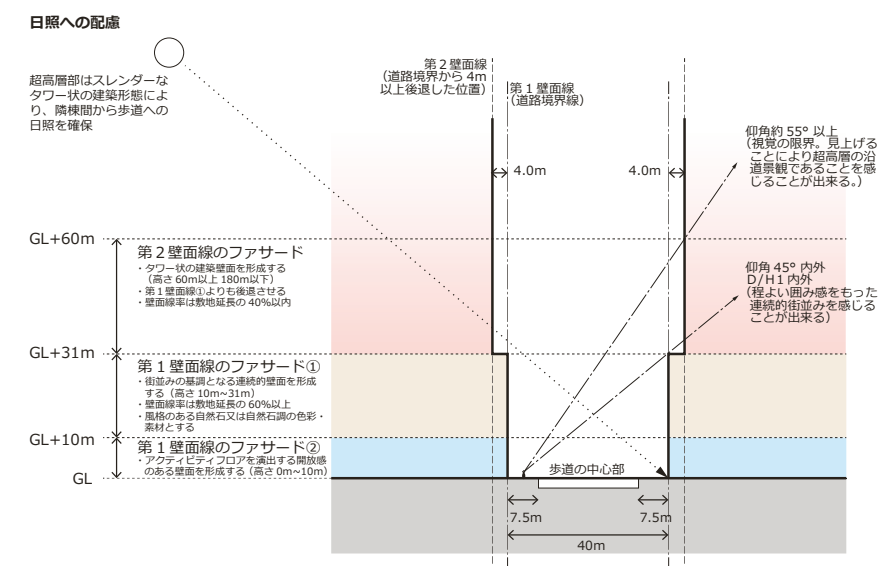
日照への配慮

超高層部はスレンダーなタワー状の建築形態により、隣棟間から歩道への日照を確保

第２壁面線
（道路境界から 4m 以上後退した位置）

第１壁面線
（道路境界線）

4.0m

4.0m

仰角約 55° 以上
（視覚の限界。見上げることにより超高層の沿道景観であることを感じることが出来る。）

GL+60m

第２壁面線のファサード
・タワー状の建築壁面を形成する
（高さ 60m以上 180m以下）
・第１壁面線①よりも後退させる
・壁面線率は敷地延長の 40%以内

仰角 45° 内外
D/H1 内外
（程よい囲み感をもった連続的街並みを感じることが出来る）

GL+31m

第１壁面線のファサード①
・街並みの基調となる連続的壁面を形成する（高さ 10m～31m）
・壁面線率は敷地延長の 60%以上
・風格のある自然石又は自然石調の色彩・素材とする

GL+10m

第１壁面線のファサード②
・アクティビティフロアを演出する開放感のある壁面を形成する（高さ 0m～10m）

GL

歩道の中心部

7.5m

7.5m

40m